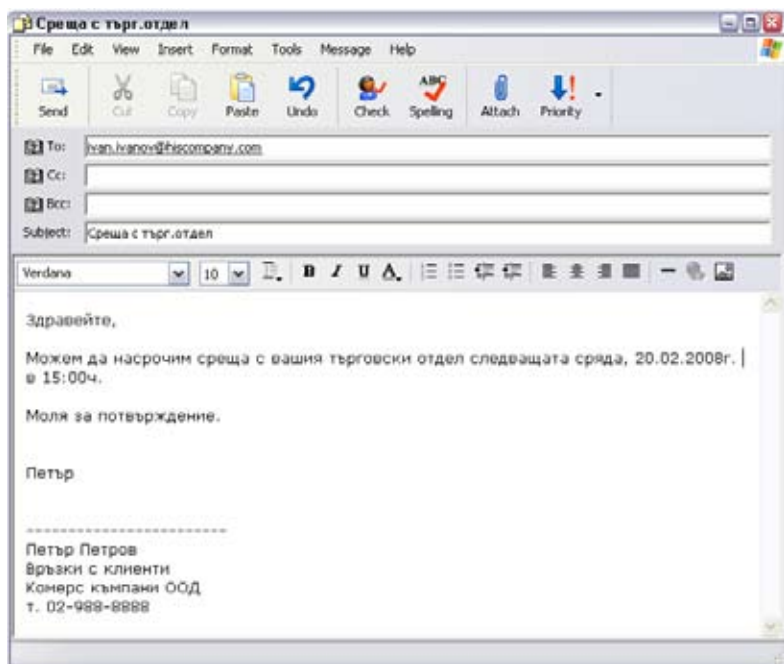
Среща с търг.отдел

File Edit View Insert Format Tools Message Help

Send Cut Copy Paste Undo Check Spelling Attach Priority

To: ivan.ivanov@hiscompany.com
Cc:
Bcc:
Subject: Среща с търг.отдел

Verdana 10

Здравейте,

Можем да насрочим среща с вашия търговски отдел следващата сряда, 20.02.2008г. в 15:00ч.

Моля за потвърждение.

Петър

-------------------------
Петър Петров
Връзки с клиенти
Комерс къмпани ООД
т. 02-988-8888